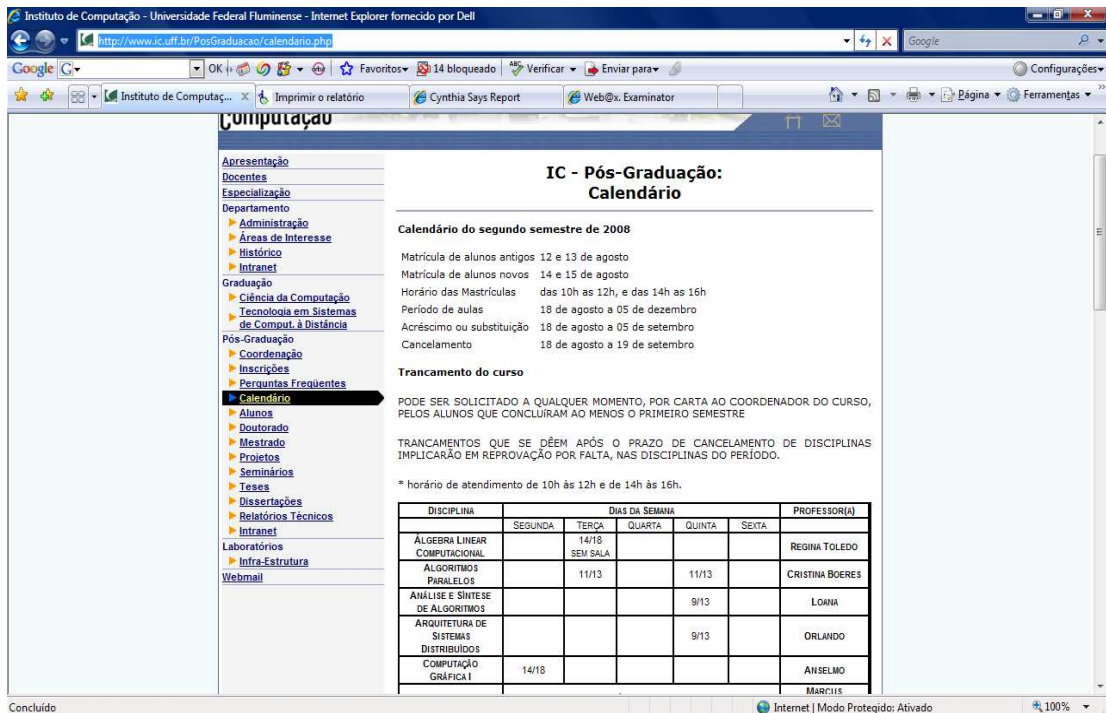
Instituto de Computação - Universidade Federal Fluminense - Internet Explorer fornecido por Dell

http://www.ic.uff.br/PosGraduacao/calendario.php

Google

Google G- OK Favoritos 14 bloqueado Verificar Enviar para Configurações

Instituto de Computaç... Imprimir o relatório Cynthia Says Report Web@x. Examinator Página Ferramentas

Computação

Apresentação
Docentes
Especialização
Departamento
Administração
Áreas de Interesse
Histórico
Intranet
Graduação
Ciência da Computação
Tecnologia em Sistemas de Comput. à Distância
Pós-Graduação
Coordenação
Inscrições
Perguntas Freqüentes
Calendário
Alunos
Doutorado
Mestrado
Projetos
Seminários
Teses
Dissertações
Relatórios Técnicos
Intranet
Laboratórios
Infra-Estrutura
Webmail

IC - Pós-Graduação: Calendário

Calendário do segundo semestre de 2008

Matrícula de alunos antigos 12 e 13 de agosto
Matrícula de alunos novos 14 e 15 de agosto
Horário das Mastrículas das 10h as 12h, e das 14h as 16h
Período de aulas 18 de agosto a 05 de dezembro
Acréscimo ou substituição 18 de agosto a 05 de setembro
Cancelamento 18 de agosto a 19 de setembro

Trancamento do curso

PODE SER SOLICITADO A QUALQUER MOMENTO, POR CARTA AO COORDENADOR DO CURSO, PELOS ALUNOS QUE CONCLUÍRAM AO MENOS O PRIMEIRO SEMESTRE

TRANCAMENTOS QUE SE DÊEM APÓS O PRAZO DE CANCELAMENTO DE DISCIPLINAS IMPLICARÃO EM REPROVAÇÃO POR FALTA, NAS DISCIPLINAS DO PERÍODO.

* horário de atendimento de 10h às 12h e de 14h às 16h.

| DISCIPLINA | SEGUNDA | TERÇA | QUARTA | QUINTA | SEXTA | PROFESSOR(A) |
|---|---|---|---|---|---|---|
| | DIAS DA SEMANA | | | | | |
| ÁLGEBRA LINEAR COMPUTACIONAL | | 14/18 SEM SALA | | | | REGINA TOLEDO |
| ALGORITMOS PARALELOS | | 11/13 | | 11/13 | | CRISTINA BOERES |
| ANÁLISE E SÍNTESE DE ALGORITMOS | | | | 9/13 | | LOANA |
| ARQUITETURA DE SISTEMAS DISTRIBUÍDOS | | | | 9/13 | | ORLANDO |
| COMPUTAÇÃO GRÁFICA I | 14/18 | | | | | ANSELMO |
| | | | | | | MARCUS |

Concluído
Internet | Modo Protegido: Ativado
100%